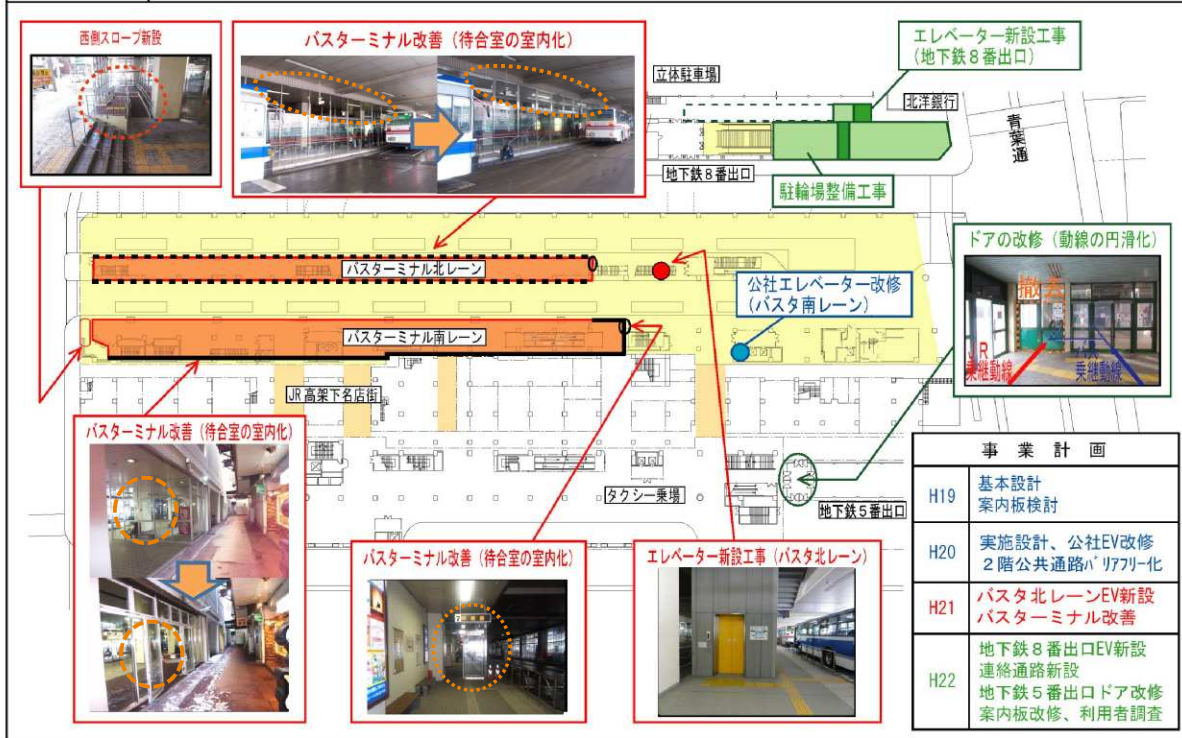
西側スロープ新設

バスターミナル改善（待合室の室内化）

エレベーター新設工事
（地下鉄８番出口）

立体駐車場

北洋銀行

青葉通

地下鉄８番出口

駐輪場整備工事

ドアの改修（動線の円滑化）

撤去

JR乗継動線

乗継動線

バスターミナル北レーン

公社エレベーター改修
（バスタ南レーン）

バスターミナル南レーン

JR高架下名店街

バスターミナル改善（待合室の室内化）

タクシー乗場

地下鉄５番出口

バスターミナル改善（待合室の室内化）

エレベーター新設工事（バスタ北レーン）

| 事業計画 | |
|---|---|
| H19 | 基本設計<br>案内板検討 |
| H20 | 実施設計、公社EV改修<br>２階公共通路バリアフリー化 |
| H21 | バスタ北レーンEV新設<br>バスターミナル改善 |
| H22 | 地下鉄８番出口EV新設<br>連絡通路新設<br>地下鉄５番出口ドア改修<br>案内板改修、利用者調査 |